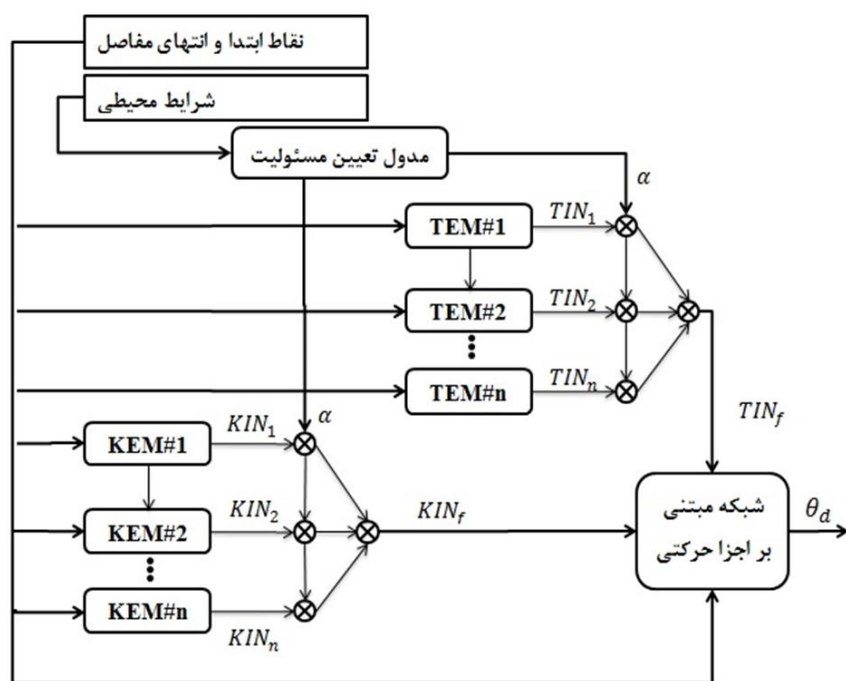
نقاط ابتدا و انتهای مفاصل

شرایط محیطی

مدول تعیین مسئولیت

$\alpha$

TEM#1

$TIN_1$

TEM#2

$TIN_2$

TEM#n

$TIN_n$

$TIN_f$

KEM#1

$KIN_1$

$\alpha$

KEM#2

$KIN_2$

$KIN_f$

KEM#n

$KIN_n$

شبکه مبتنی بر اجزا حرکتی

$\theta_d$